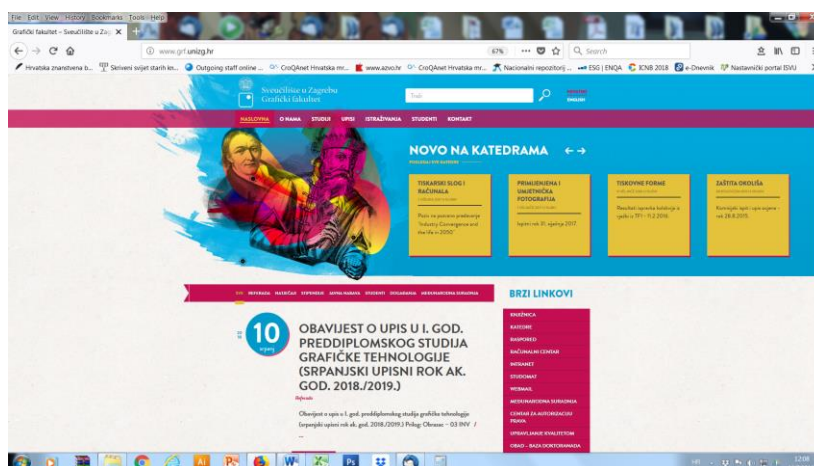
File Edit View History Bookmarks Tools Help
Grafički fakultet – Sveučilište u Zag ×
www.grf.unizg.hr
67%
Search
Hrvatska znanstvena b... Skriveni svijet starih kn... Outgoing staff online ... CroQAnet Hrvatska mr... www.azvo.hr CroQAnet Hrvatska mr... Nacionalni repozitorij ... ESG | ENQA ICNB 2018 e-Dnevnik Nastavnički portal ESVU

Sveučilište u Zagrebu
Grafički fakultet
Traži
HRVATSKI
ENGLISH

NASLOVNA O NAMA STUDIJI UPISI ISTRAŽIVANJA STUDENTI KONTAKT

NOVO NA KATEDRAMA ← →
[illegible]

TISKARSKI SLOG I RAČUNALA
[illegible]
Poziv na javno predavanje "Industry Convergence and the life in 2050"

PRIMIJENJENA I UMJETNIČKA FOTOGRAFIJA
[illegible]
Ispiti 31. srpnja 2017.

TISKOVNE FORME
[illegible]
Rezultati ispravka kolokvija s vježbi iz TF1 - 11.2.2016.

ZAŠTITA OKOLIŠA
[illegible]
Rezultati ispita i upis ocjena - rok 28.8.2015.

SVE REFERADA NASTAVA STIPENDIJE JAVNA NABAVA STUDENTI DOGAĐANJA MEĐUNARODNA SURADNJA

10
srpanj
OBAVIJEST O UPIS U I. GOD. PREDDIPLOMSKOG STUDIJA GRAFIČKE TEHNOLOGIJE (SRPANJSKI UPISNI ROK AK. GOD. 2018./2019.)
Referada
Obavijest o upisu u I. god. preddiplomskog studija grafičke tehnologije (srpanjski upisni rok ak. god. 2018./2019.) Prilog: Obrazac – 03 INV /
...

BRZI LINKOVI
KNJIŽNICA
KATEDRE
RASPORED
RAČUNALNI CENTAR
INTRANET
STUDOMAT
WEBMAIL
MEĐUNARODNA SURADNJA
CENTAR ZA AUTORIZACIJU PRAVA
UPRAVLJANJE KVALITETOM
OBAD – BAZA DOKTORANADA

12:08